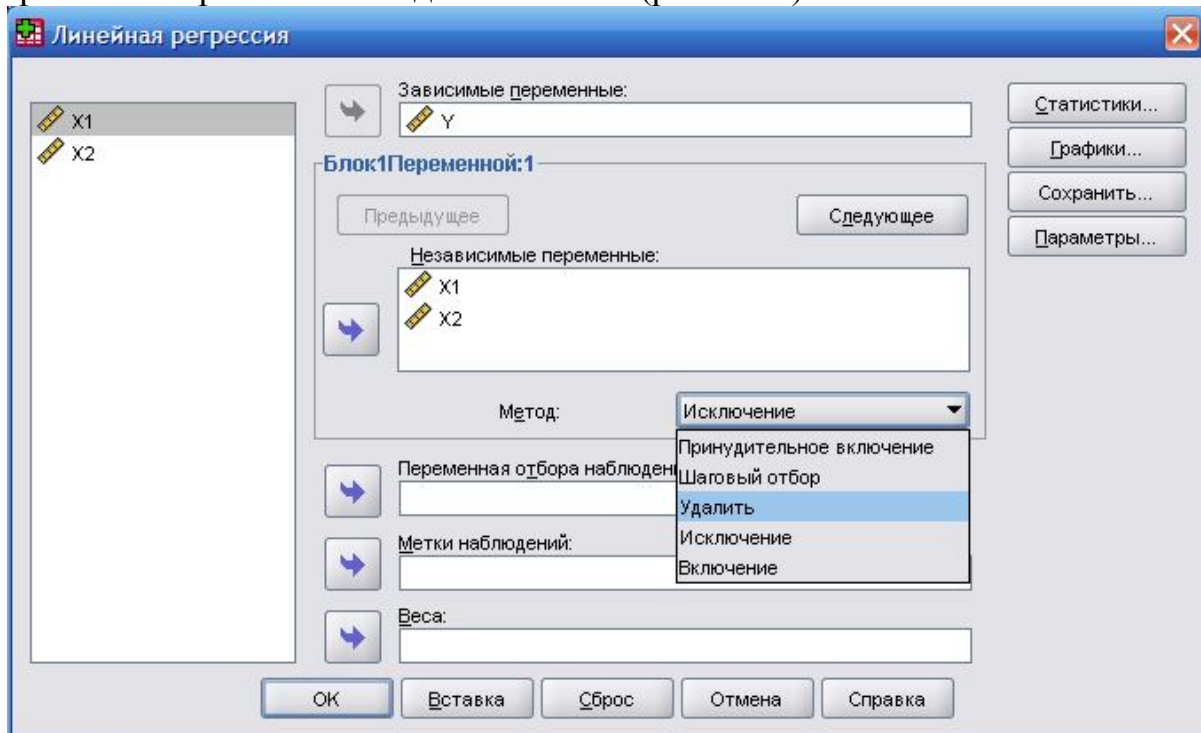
Линейная регрессия

X1
X2

Зависимые переменные:
Y

Блок1Переменной:1

Предыдущее

Следующее

Независимые переменные:
X1
X2

Метод:
Исключение

Принудительное включение
Шаговый отбор
Удалить
Исключение
Включение

Переменная отбора наблюдени

Метки наблюдений:

Веса:

Статистики...
Графики...
Сохранить...
Параметры...

OK
Вставка
Сброс
Отмена
Справка